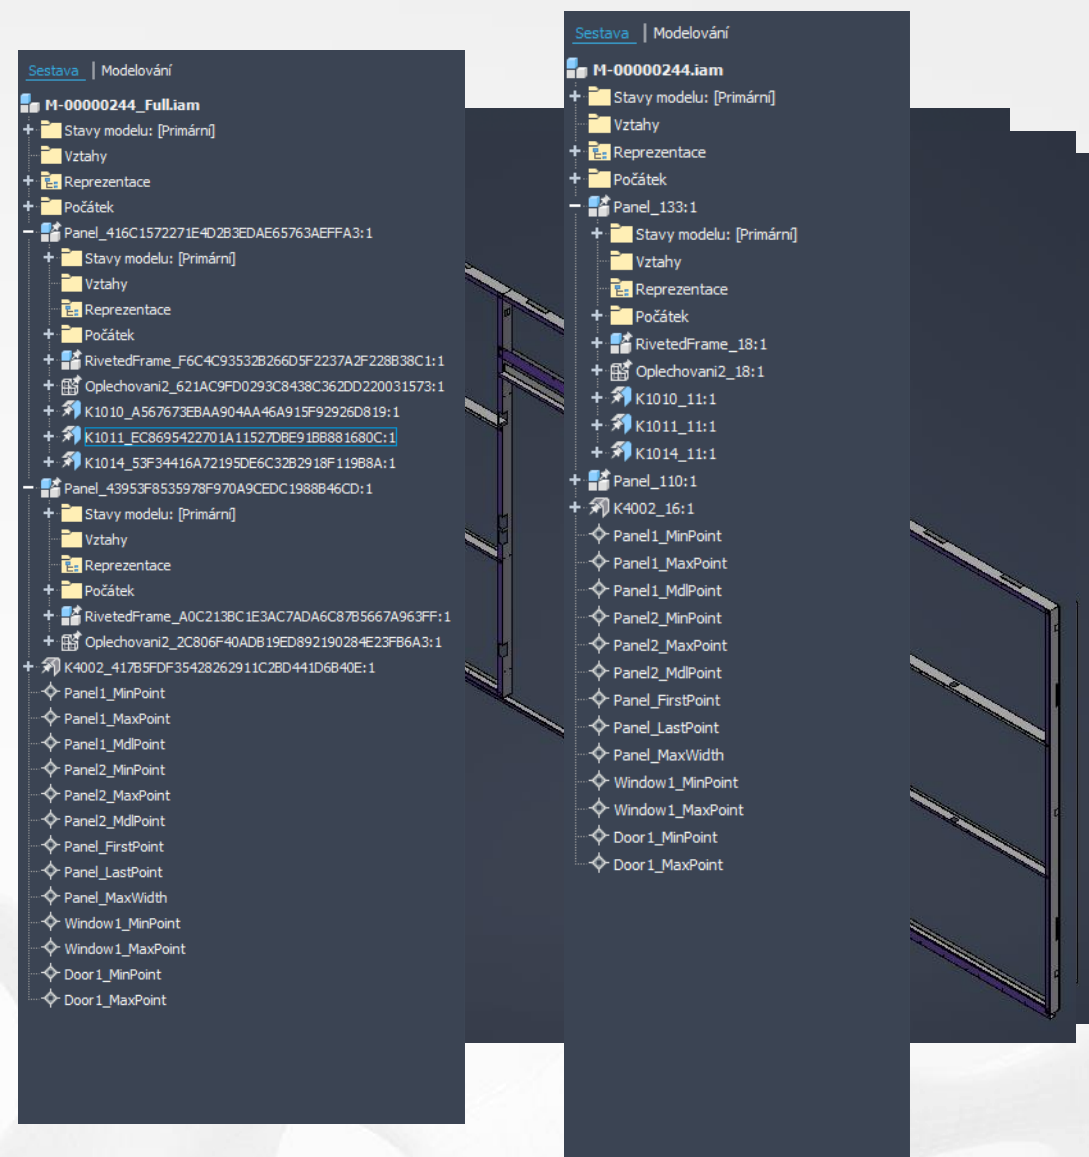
Sestava | Modelování

M-00000244_Full.iam
Stavy modelu: [Primární]
Vztahy
Reprezentace
Počátek
Panel_416C1572271E4D2B3EDAE65763AEFFA3:1
Stavy modelu: [Primární]
Vztahy
Reprezentace
Počátek
RivetedFrame_F6C4C93532B266D5F2237A2F228B38C1:1
Oplechovani2_621AC9FD0293C8438C362DD220031573:1
K1010_A567673EBAA904AA46A915F92926D819:1
K1011_EC8695422701A11527DBE91BB881680C:1
K1014_53F34416A72195DE6C32B2918F119B8A:1
Panel_43953F8535978F970A9CEDC1988B46CD:1
Stavy modelu: [Primární]
Vztahy
Reprezentace
Počátek
RivetedFrame_A0C213BC1E3AC7ADA6C87B5667A963FF:1
Oplechovani2_2C806F40ADB19ED892190284E23FB6A3:1
K4002_417B5FDF35428262911C2BD441D6B40E:1
Panel1_MinPoint
Panel1_MaxPoint
Panel1_MdlPoint
Panel2_MinPoint
Panel2_MaxPoint
Panel2_MdlPoint
Panel_FirstPoint
Panel_LastPoint
Panel_MaxWidth
Window1_MinPoint
Window1_MaxPoint
Door1_MinPoint
Door1_MaxPoint

Sestava | Modelování

M-00000244.iam
Stavy modelu: [Primární]
Vztahy
Reprezentace
Počátek
Panel_133:1
Stavy modelu: [Primární]
Vztahy
Reprezentace
Počátek
RivetedFrame_18:1
Oplechovani2_18:1
K1010_11:1
K1011_11:1
K1014_11:1
Panel_110:1
K4002_16:1
Panel1_MinPoint
Panel1_MaxPoint
Panel1_MdlPoint
Panel2_MinPoint
Panel2_MaxPoint
Panel2_MdlPoint
Panel_FirstPoint
Panel_LastPoint
Panel_MaxWidth
Window1_MinPoint
Window1_MaxPoint
Door1_MinPoint
Door1_MaxPoint